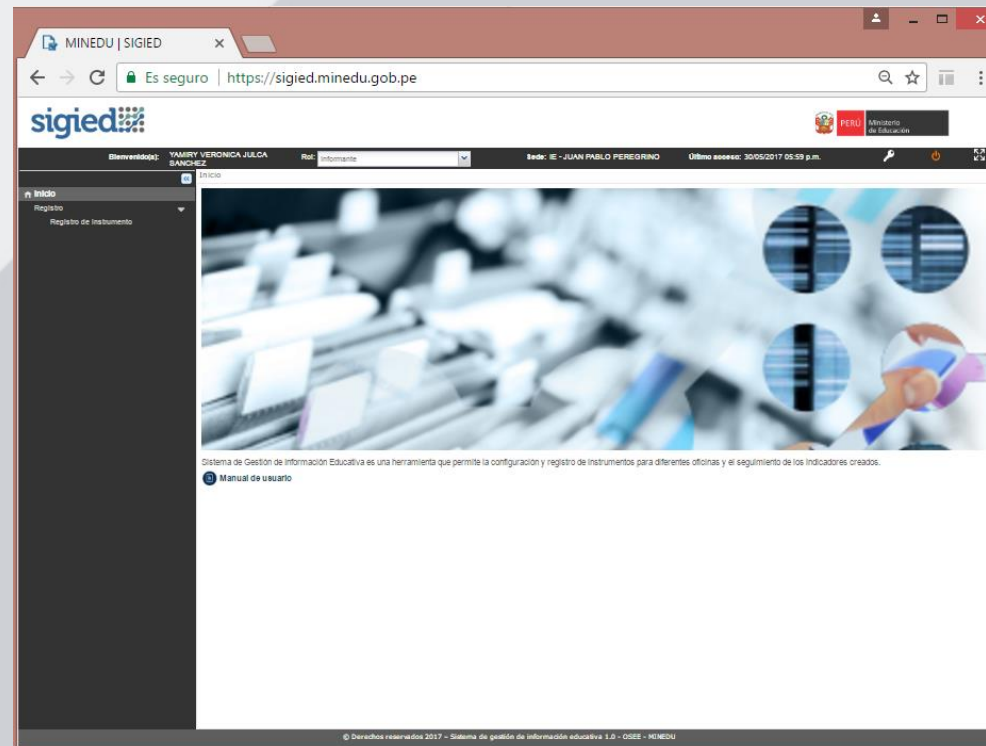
MINEDU | SIGIED

Es seguro | https://sigied.minedu.gob.pe

sigied

PERÚ Ministerio de Educación

Bienvenido(a): YAMIRY VERONICA JULCA SANCHEZ Rol: Informante Sede: IE - JUAN PABLO PEREGRINO Último acceso: 30/05/2017 05:59 p.m.

Inicio
Registro
Registro de Instrumento

Inicio

Sistema de Gestión de Información Educativa es una herramienta que permite la configuración y registro de instrumentos para diferentes oficinas y el seguimiento de los indicadores creados.

Manual de usuario

© Derechos reservados 2017 – Sistema de gestión de información educativa 1.0 - OSEE - MINEDU